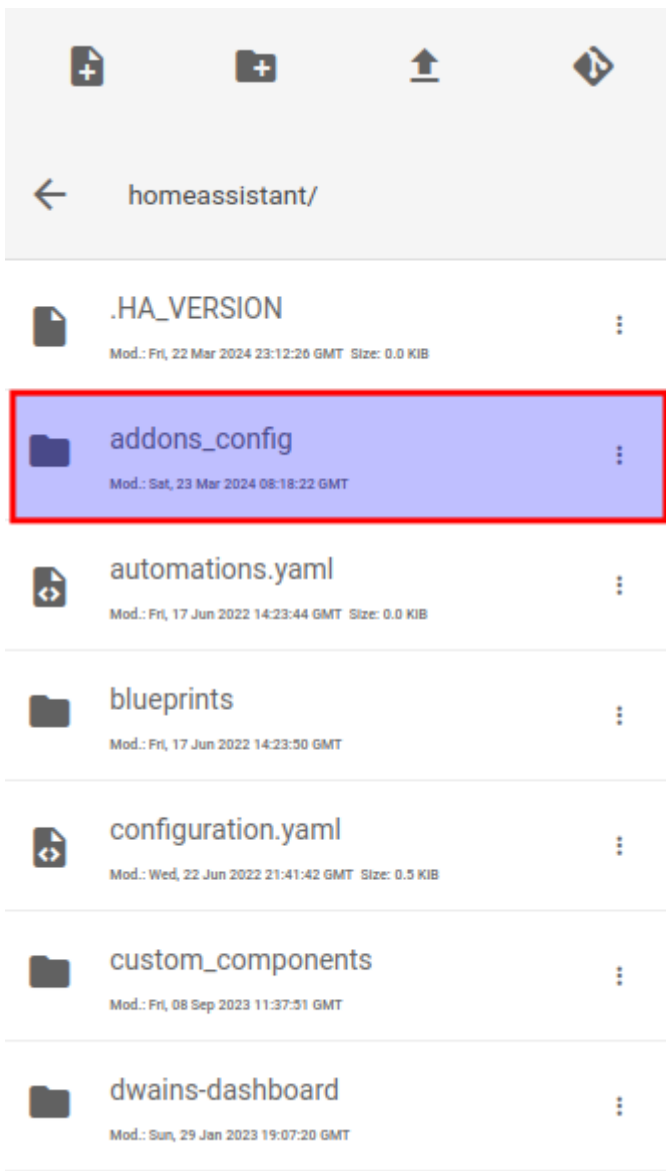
homeassistant/

.HA_VERSION
Mod.: Fri, 22 Mar 2024 23:12:26 GMT Size: 0.0 KIB

addons_config
Mod.: Sat, 23 Mar 2024 08:18:22 GMT

automations.yaml
Mod.: Fri, 17 Jun 2022 14:23:44 GMT Size: 0.0 KIB

blueprints
Mod.: Fri, 17 Jun 2022 14:23:50 GMT

configuration.yaml
Mod.: Wed, 22 Jun 2022 21:41:42 GMT Size: 0.5 KIB

custom_components
Mod.: Fri, 08 Sep 2023 11:37:51 GMT

dwains-dashboard
Mod.: Sun, 29 Jan 2023 19:07:20 GMT